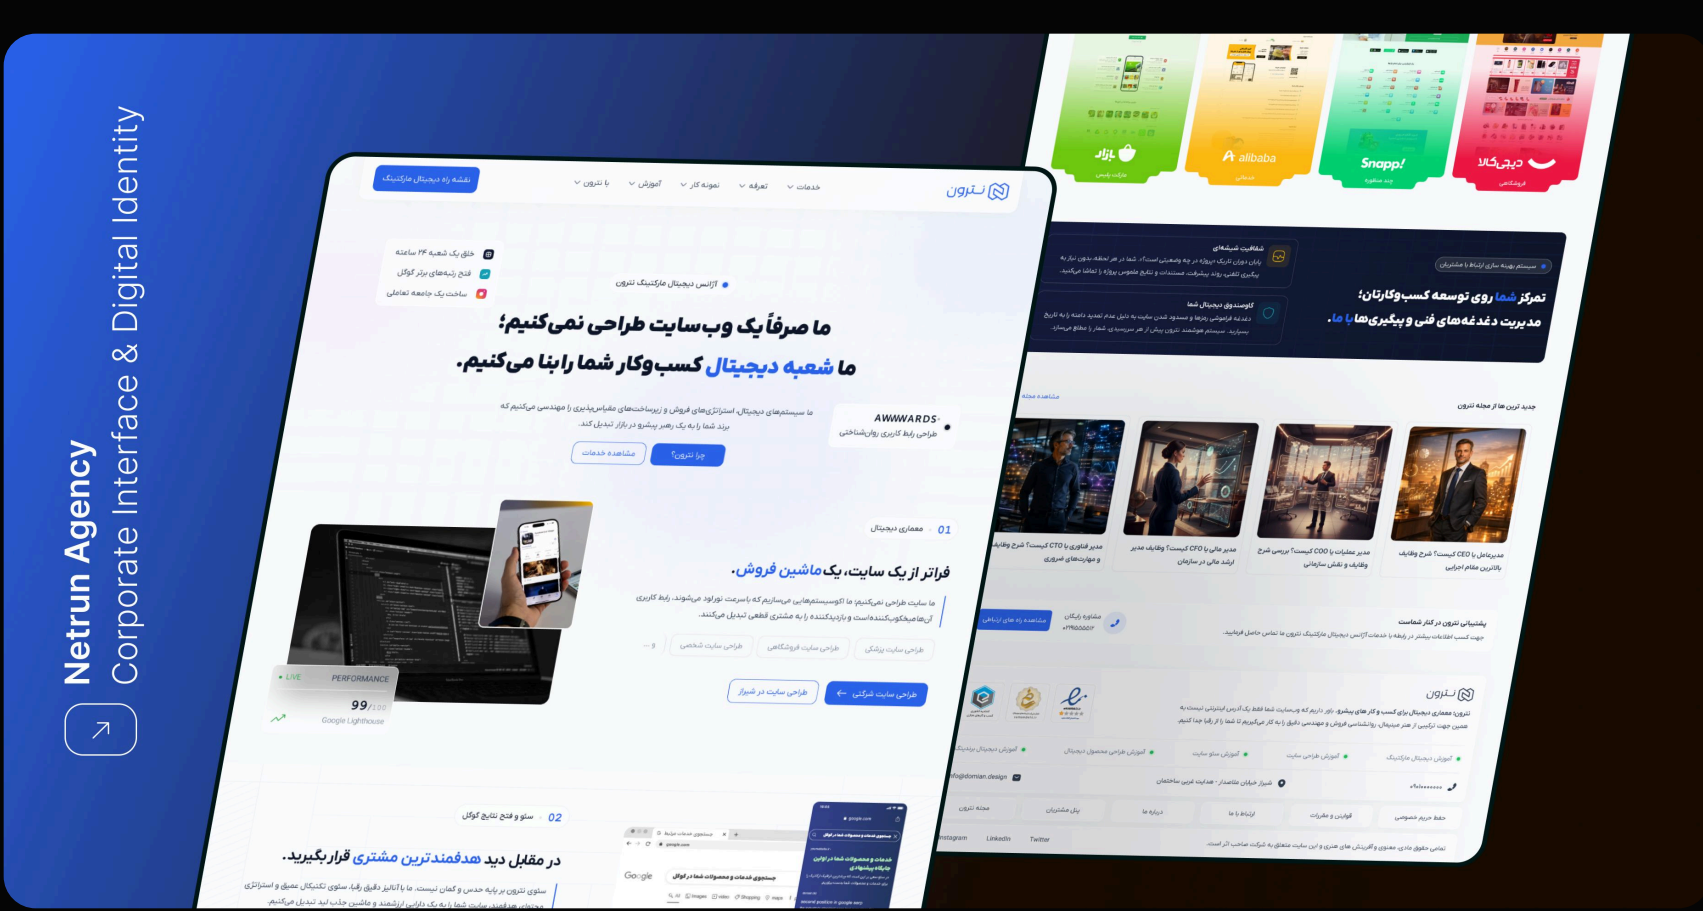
Netrun Agency
Corporate Interface & Digital Identity

نقشه راه دیجیتال مارکتینگ
با نترون
آموزش
نمونه کار
تعرفه
خدمات
نترون

خلق یک شعبه ۲۴ ساعته
فتح رتبه‌های برتر گوگل
ساخت یک جامعه تعاملی

آژانس دیجیتال مارکتینگ نترون

ما صرفاً یک وب سایت طراحی نمی‌کنیم؛
ما شعبه دیجیتال کسب‌وکار شما را بنا می‌کنیم.

ما سیستم‌های دیجیتال، استراتژی‌های فروش و زیرساخت‌های مقیاس‌پذیری را مهندسی می‌کنیم که برند شما را به یک رهبر پیشرو در بازار تبدیل کند.

AWWWARDS
طراحی رابط کاربری روان‌شناختی

مشاهده خدمات
چرا نترون؟

01 معماری دیجیتال
فراتر از یک سایت، یک ماشین فروش.
ما سایت طراحی نمی‌کنیم؛ ما اکوسیستم‌هایی می‌سازیم که با سرعت نور لود می‌شوند، رابط کاربری آن‌ها میخکوب‌کننده است و بازدیدکننده را به مشتری قطعی تبدیل می‌کند.

طراحی سایت پزشکی
طراحی سایت فروشگاهی
طراحی سایت شخصی
و ...

طراحی سایت شرکتی
طراحی سایت در شیراز

LIVE
PERFORMANCE
99/100
Google Lighthouse

02 سئو و فتح نتایج گوگل
در مقابل دید هدفمندترین مشتری قرار بگیرید.
سئوی نترون بر پایه حدس و گمان نیست. ما با آنالیز دقیق رقبا، سئوی تکنیکال عمیق و استراتژی محتوای هدفمند، سایت شما را به یک دارایی ارزشمند و ماشین جذب لید تبدیل می‌کنیم.

Google
جستجوی خدمات و محصولات شما در گوگل

بازار
alibaba
Snapp!
دیجی‌کالا

شفافیت شیشه‌ای
گاوصندوق دیجیتال شما
سیستم بهینه سازی ارتباط با مشتریان

تمرکز شما روی توسعه کسب‌وکارتان؛
مدیریت دغدغه‌های فنی و پیگیری‌ها با ما.

جدید ترین ها از مجله نترون
مشاهده مجله

مدیرعامل یا CEO کیست؟ شرح وظایف بالاترین مقام اجرایی
مدیر عملیات یا COO کیست؟ بررسی شرح وظایف و نقش سازمانی
مدیر مالی یا CFO کیست؟ وظایف مدیر ارشد مالی در سازمان
مدیر فناوری یا CTO کیست؟ شرح وظایف و مهارت‌های ضروری

پشتیبانی نترون در کنار شماست
مشاوره رایگان
مشاهده راه های ارتباطی

نترون
آموزش دیجیتال مارکتینگ
آموزش طراحی سایت
آموزش سئو سایت
آموزش طراحی محصول دیجیتال
آموزش دیجیتال برندینگ

info@domian.design
شیراز خیابان ملاصدرا - هدایت غربی ساختمان

مجله نترون
پنل مشتریان
درباره ما
ارتباط با ما
قوانین و مقررات
حریم خصوصی

Instagram
LinkedIn
Twitter